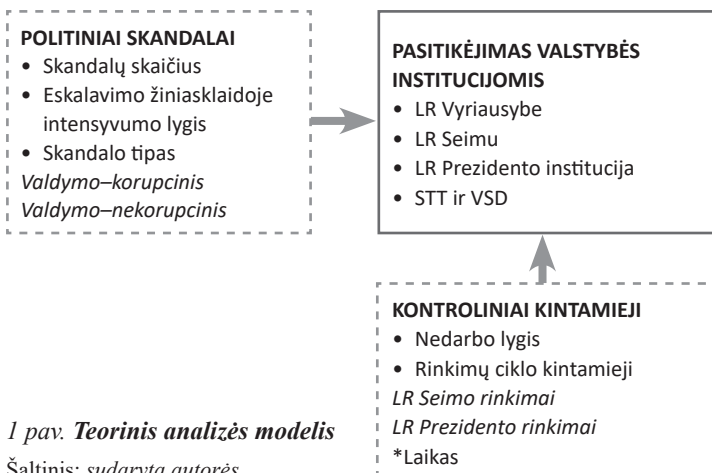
POLITINIAI SKANDALAI
• Skandalų skaičius
• Eskalavimo žiniasklaidoje intensyvumo lygis
• Skandalo tipas
*Valdymo–korupcinis*
*Valdymo–nekorupcinis*

PASITIKĖJIMAS VALSTYBĖS INSTITUCIJOMIS
• LR Vyriausybe
• LR Seimu
• LR Prezidento institucija
• STT ir VSD

KONTROLINIAI KINTAMIEJI
• Nedarbo lygis
• Rinkimų ciklo kintamieji
*LR Seimo rinkimai*
*LR Prezidento rinkimai*
*Laikas

*1 pav.* ***Teorinis analizės modelis***

Šaltinis: *sudaryta autorės*